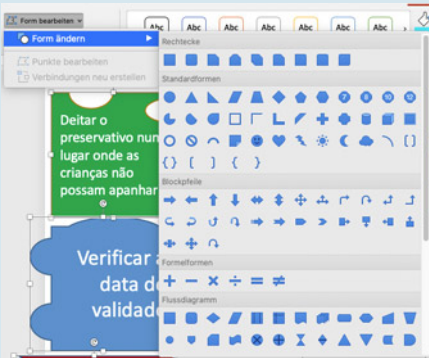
Form bearbeiten

Abc Abc Abc Abc Abc Abc Abc

Form ändern

Punkte bearbeiten

Verbindungen neu erstellen

Rechtecke

Standardformen

Blockpfeile

Formelformen

Flussdiagramm

Deitar o preservativo num lugar onde as crianças não possam apanhar

Verificar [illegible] data d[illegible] validade